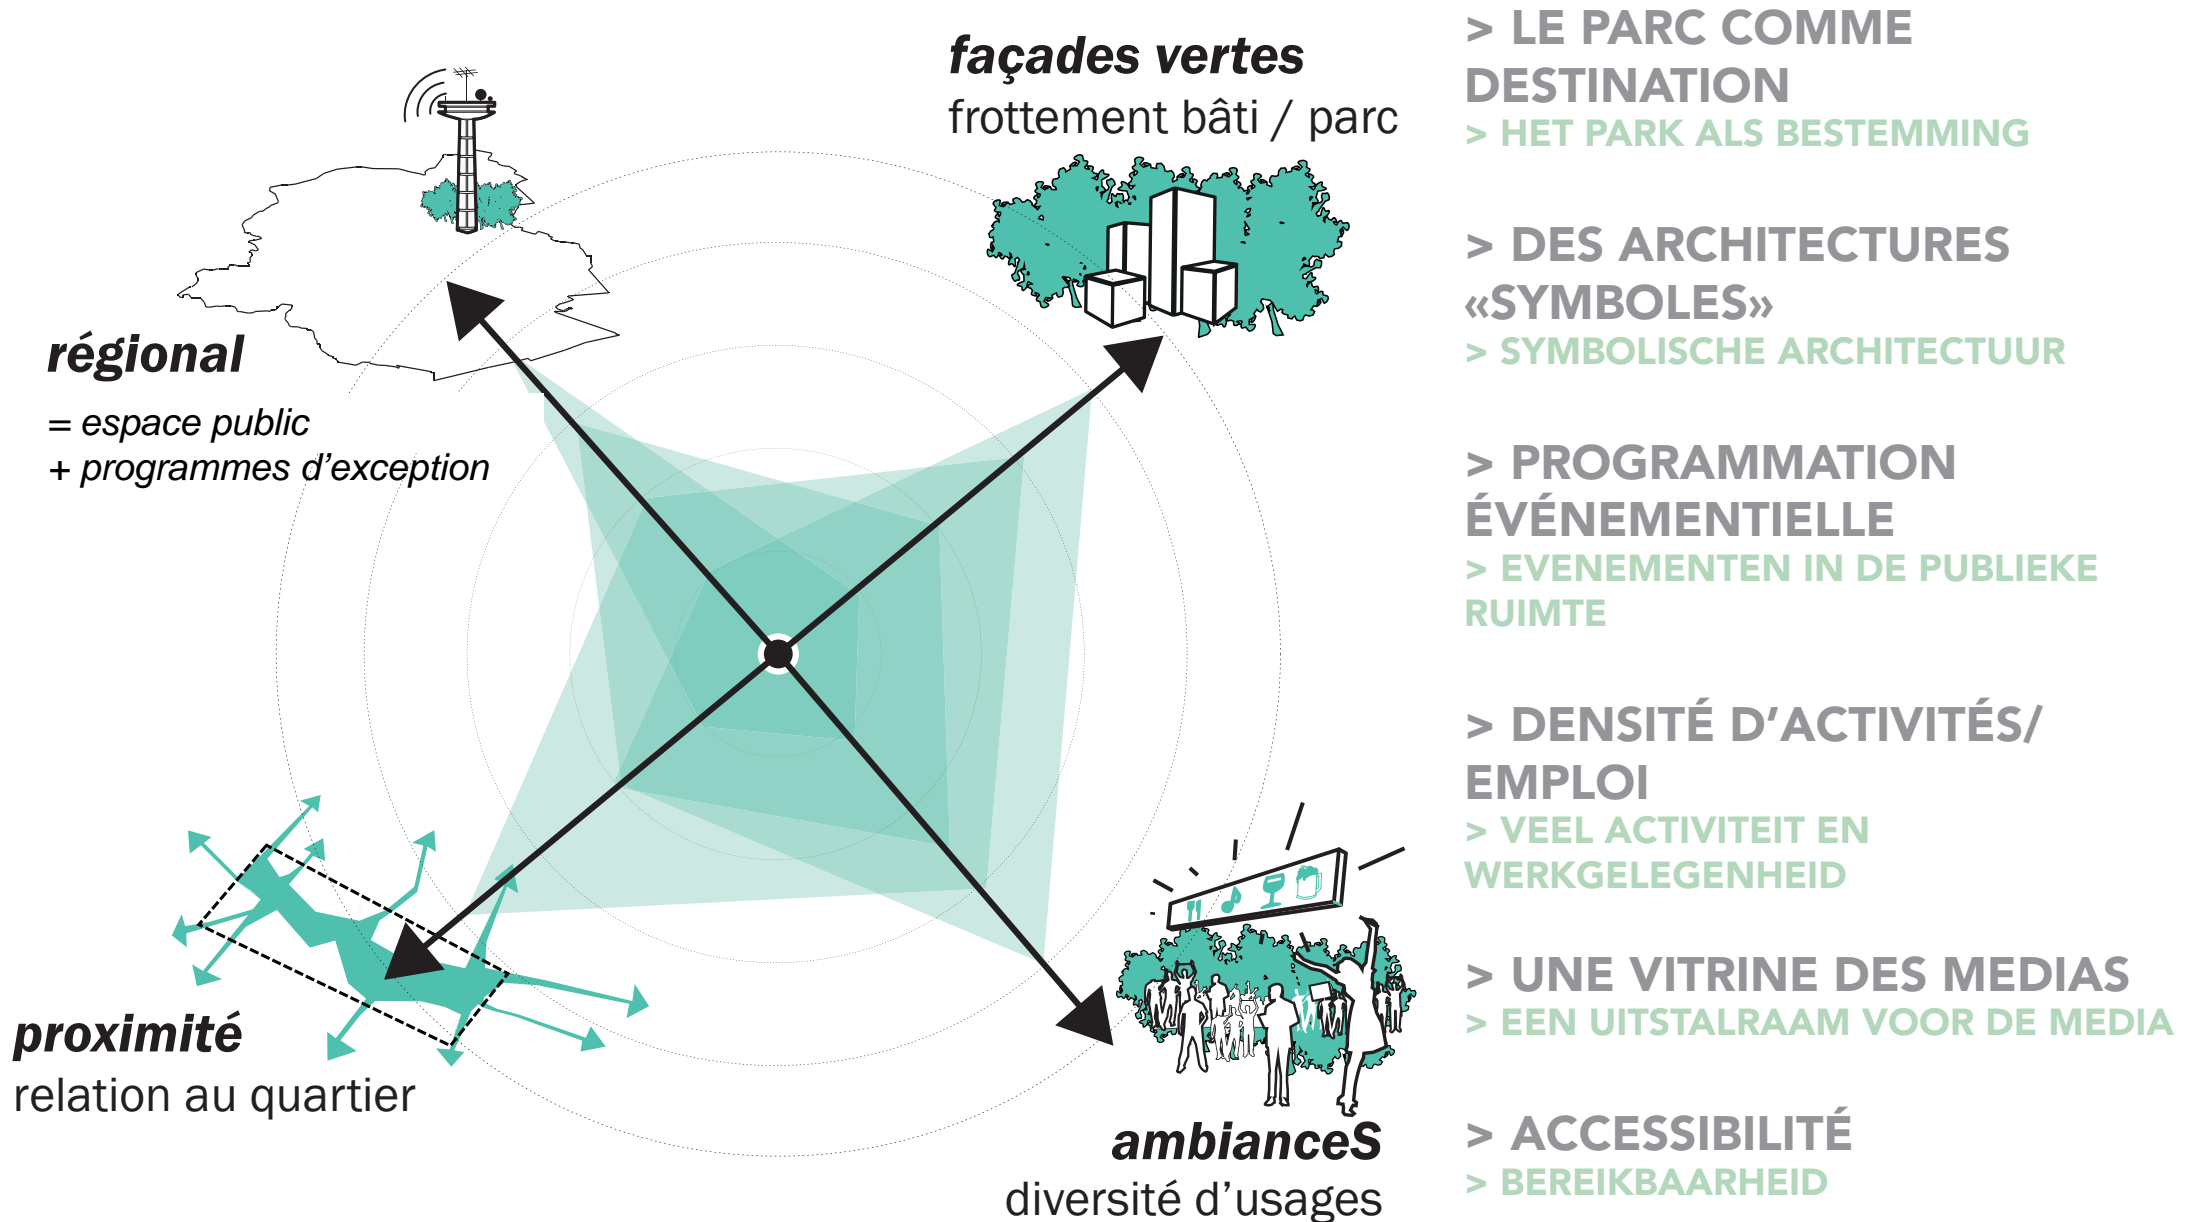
façades vertes
frottement bâti / parc

régional
= espace public
+ programmes d'exception

proximité
relation au quartier

ambianceS
diversité d'usages

> LE PARC COMME DESTINATION
> HET PARK ALS BESTEMMING

> DES ARCHITECTURES «SYMBOLES»
> SYMBOLISCHE ARCHITECTUUR

> PROGRAMMATION ÉVÉNEMENTIELLE
> EVENEMENTEN IN DE PUBLIEKE RUIMTE

> DENSITÉ D'ACTIVITÉS/ EMPLOI
> VEEL ACTIVITEIT EN WERKGELEGENHEID

> UNE VITRINE DES MEDIAS
> EEN UITSTALRAAM VOOR DE MEDIA

> ACCESSIBILITÉ
> BEREIKBAARHEID